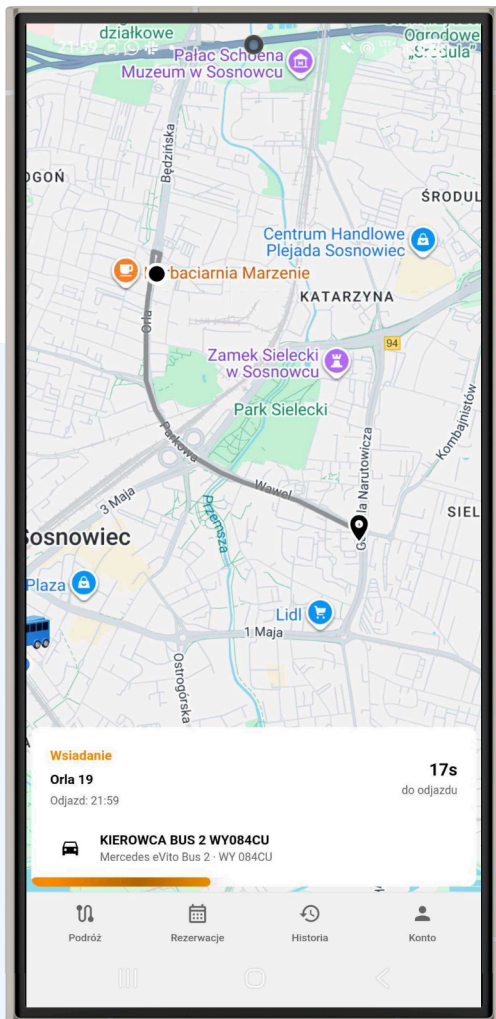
21:59

działkowe

Pałac Schoena Muzeum w Sosnowcu

Ogrodowe "Sedula"

OGOŃ

Będzińska

ŚRODUL

Centrum Handlowe Plejada Sosnowiec

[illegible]baciarnia Marzenie

KATARZYNA

Orla

94

Zamek Sielecki w Sosnowcu

Kombajnistów

Park Sielecki

Parkowa

Generała Narutowicza

Wawel

3 Maja

Przemsza

SIEL

Sosnowiec

Plaza

Lidl

1 Maja

Ostrogórska

Wsiadanie

Orla 19

Odjazd: 21:59

17s

do odjazdu

KIEROWCA BUS 2 WY084CU

Mercedes eVito Bus 2 · WY 084CU

Podróż

Rezerwacje

Historia

Konto